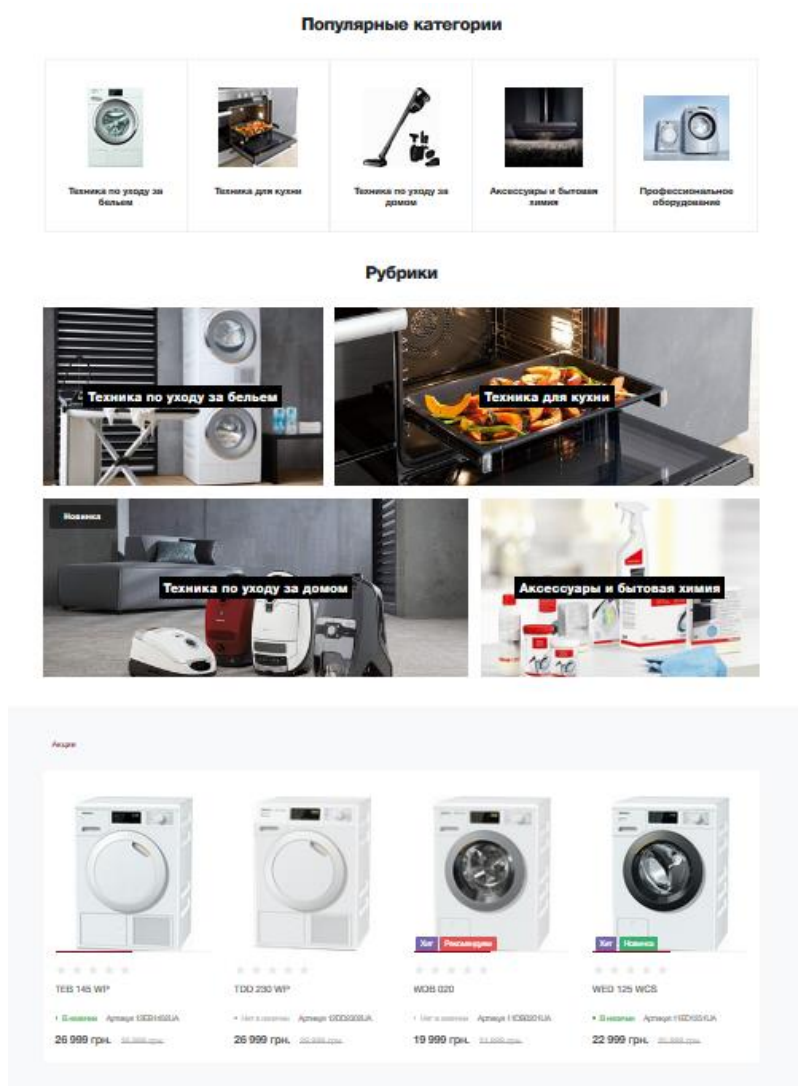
Популярные категории

Техника по уходу за бельем

Техника для кухни

Техника по уходу за домом

Аксессуары и бытовая химия

Профессиональное оборудование

Рубрики

Техника по уходу за бельем

Техника для кухни

Новинка

Техника по уходу за домом

Аксессуары и бытовая химия

Акции

TEB 145 WP
• В наличии Артикул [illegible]
26 999 грн. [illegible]

TDD 230 WP
• Нет в наличии Артикул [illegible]
26 999 грн. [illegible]

Хит Рекомендуем
WDB 020
• Нет в наличии Артикул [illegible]
19 999 грн. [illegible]

Хит Новинка
WED 125 WCS
• В наличии Артикул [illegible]
22 999 грн. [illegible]